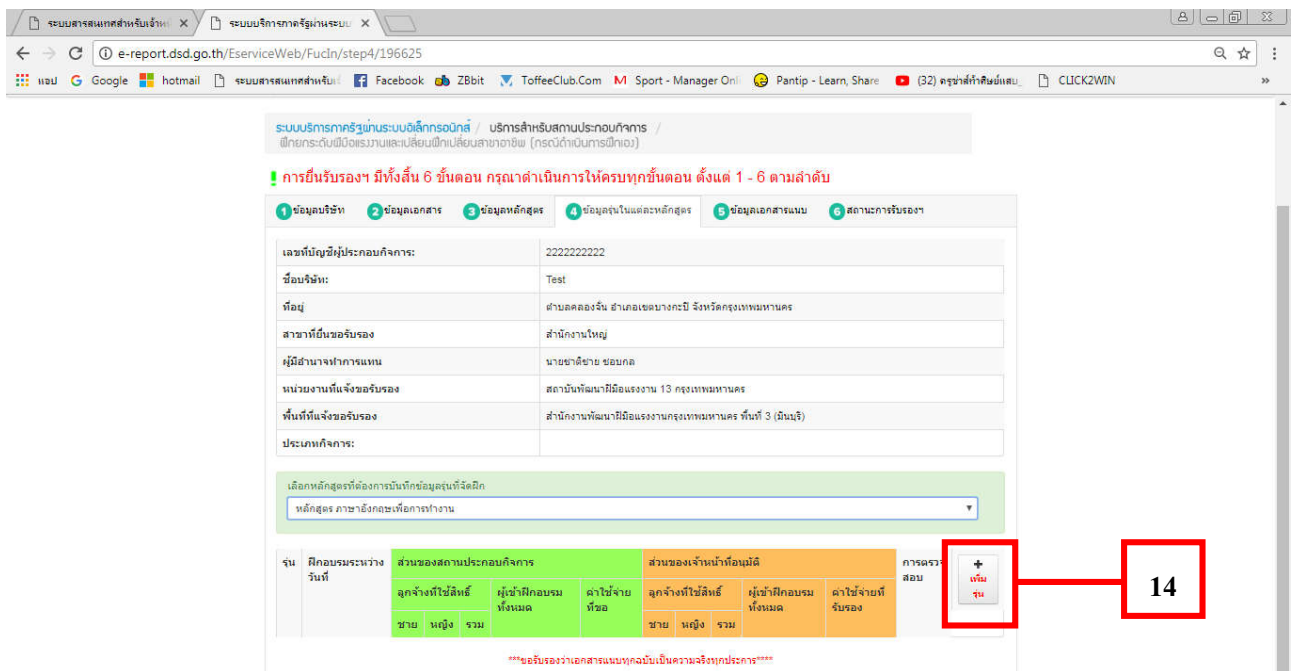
ระบบสารสนเทศสำหรับเจ้าห ×
ระบบบริการภาครัฐผ่านระบบ ×

e-report.dsd.go.th/EserviceWeb/FucIn/step4/196625

แอป Google hotmail ระบบสารสนเทศสำหรับ Facebook ZBbit ToffeeClub.Com Sport - Manager Onl Pantip - Learn, Share (32) ครูซ่าส์ทำศิษย์แสบ CLICK2WIN »

ระบบบริการภาครัฐผ่านระบบอิเล็กทรอนิกส์ / บริการสำหรับสถานประกอบกิจการ / ฝึกยกระดับฝีมือแรงงานและเปลี่ยนฝึกเปลี่ยนสาขาอาชีพ (กรณีดำเนินการฝึกเอง)

! การยื่นรับรองฯ มีทั้งสิ้น 6 ขั้นตอน กรุณาดำเนินการให้ครบทุกขั้นตอน ตั้งแต่ 1 - 6 ตามลำดับ

1 ข้อมูลบริษัท 2 ข้อมูลเอกสาร 3 ข้อมูลหลักสูตร 4 ข้อมูลรุ่นในแต่ละหลักสูตร 5 ข้อมูลเอกสารแนบ 6 สถานะการรับรองฯ

| | |
|---|---|
| เลขที่บัญชีผู้ประกอบกิจการ: | 2222222222 |
| ชื่อบริษัท: | Test |
| ที่อยู่ | ตำบลคลองจั่น อำเภอเขตบางกะปิ จังหวัดกรุงเทพมหานคร |
| สาขาที่ยื่นขอรับรอง | สำนักงานใหญ่ |
| ผู้มีอำนาจทำการแทน | นายชาติชาย ชอบกล |
| หน่วยงานที่แจ้งขอรับรอง | สถาบันพัฒนาฝีมือแรงงาน 13 กรุงเทพมหานคร |
| พื้นที่ที่แจ้งขอรับรอง | สำนักงานพัฒนาฝีมือแรงงานกรุงเทพมหานคร พื้นที่ 3 (มีนบุรี) |
| ประเภทกิจการ: | |

เลือกหลักสูตรที่ต้องการบันทึกข้อมูลรุ่นที่จัดฝึก
หลักสูตร ภาษาอังกฤษเพื่อการทำงาน

| รุ่น | ฝึกอบรมระหว่างวันที่ | ส่วนของสถานประกอบกิจการ | | | | | ส่วนของเจ้าหน้าที่อนุมัติ | | | | | การตรวจสอบ | + เพิ่มรุ่น |
|---|---|---|---|---|---|---|---|---|---|---|---|---|---|
| | | ลูกจ้างที่ใช้สิทธิ์ | | | ผู้เข้าฝึกอบรมทั้งหมด | ค่าใช้จ่ายที่ขอ | ลูกจ้างที่ใช้สิทธิ์ | | | ผู้เข้าฝึกอบรมทั้งหมด | ค่าใช้จ่ายที่รับรอง | | |
| | | ชาย | หญิง | รวม | | | ชาย | หญิง | รวม | | | | |

14

***ขอรับรองว่าเอกสารแนบทุกฉบับเป็นความจริงทุกประการ****